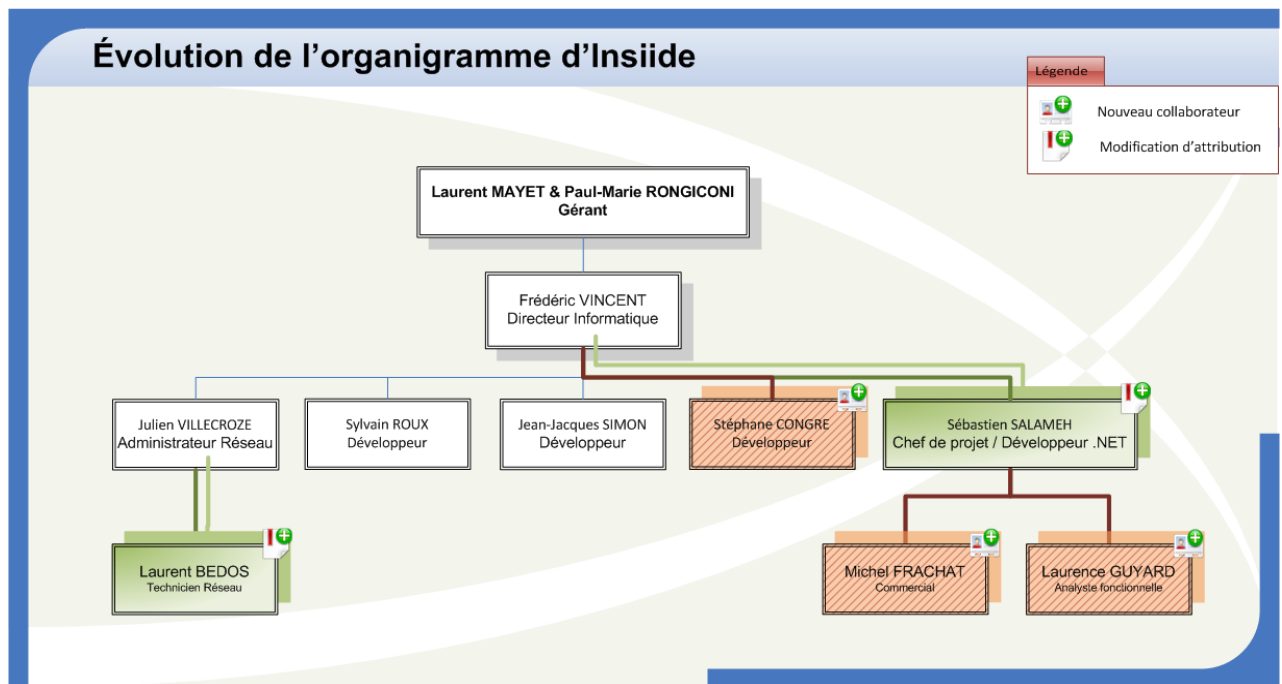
Évolution de l’organigramme d’Insiide

Légende

Nouveau collaborateur

Modification d’attribution

Laurent MAYET & Paul-Marie RONGICONI
Gérant

Frédéric VINCENT
Directeur Informatique

Julien VILLECROZE
Administrateur Réseau

Sylvain ROUX
Développeur

Jean-Jacques SIMON
Développeur

Stéphane CONGRE
Développeur

Sébastien SALAMEH
Chef de projet / Développeur .NET

Laurent BEDOS
Technicien Réseau

Michel FRACHAT
Commercial

Laurence GUYARD
Analyste fonctionnelle